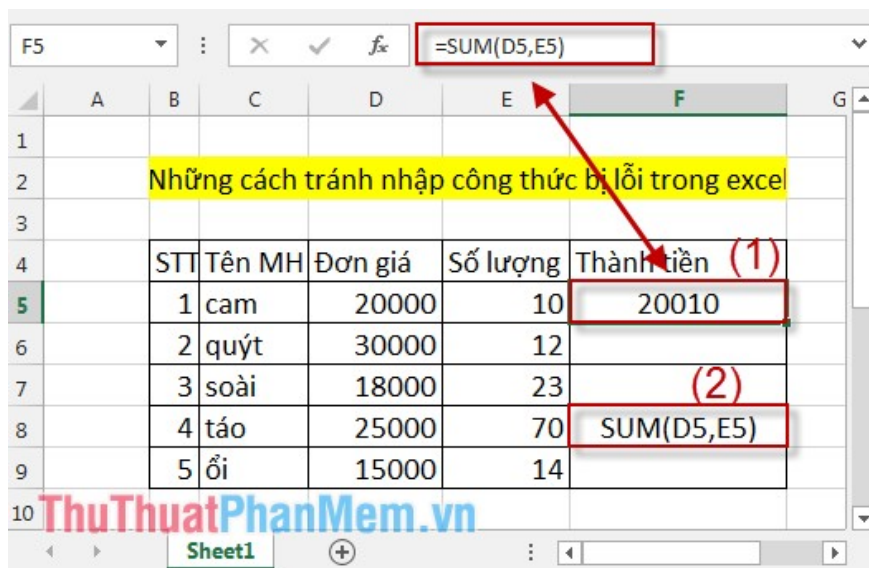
F5 =SUM(D5,E5)

| | A | B | C | D | E | F | G |
|---|---|---|---|---|---|---|---|
| 1 | | | | | | | |
| 2 | | Những cách tránh nhập công thức bị lỗi trong excel | | | | | |
| 3 | | | | | | | |
| 4 | | STT | Tên MH | Đơn giá | Số lượng | Thành tiền | |
| 5 | | 1 | cam | 20000 | 10 | 20010 | |
| 6 | | 2 | quýt | 30000 | 12 | | |
| 7 | | 3 | soài | 18000 | 23 | | |
| 8 | | 4 | táo | 25000 | 70 | SUM(D5,E5) | |
| 9 | | 5 | ổi | 15000 | 14 | | |
| 10 | | | | | | | |

(1)
(2)

ThuThuatPhanMem.vn

Sheet1